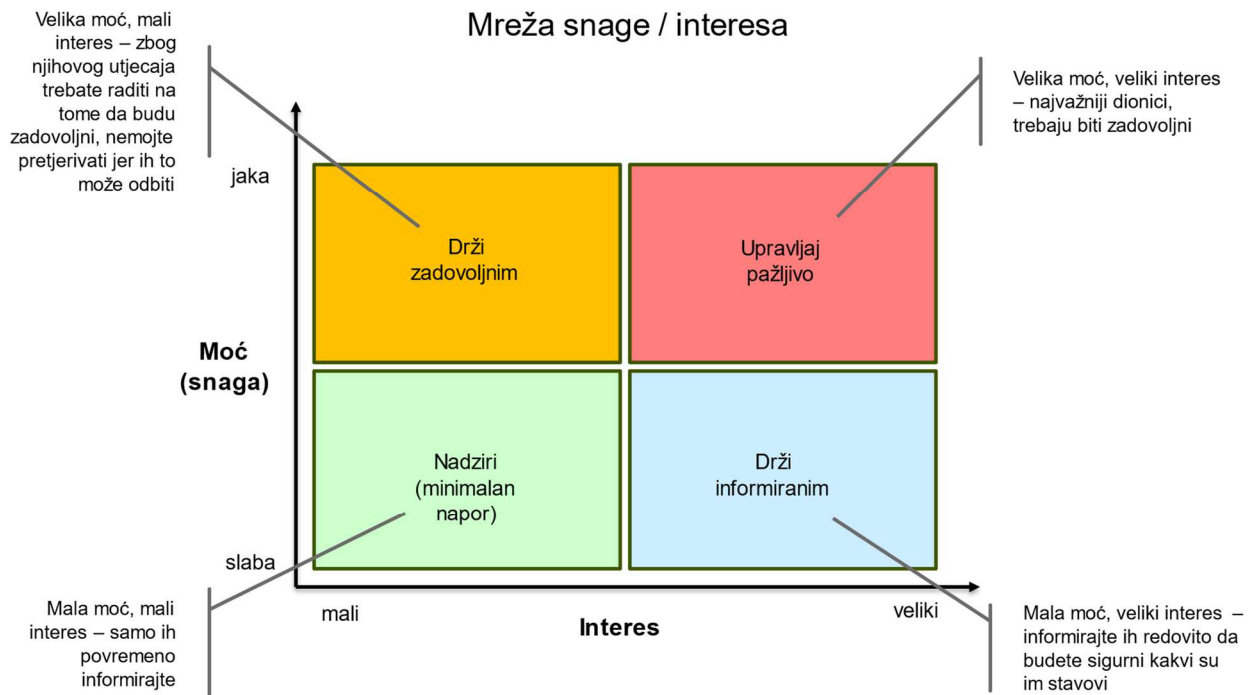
Mreža snage / interesa

Velika moć, mali interes – zbog njihovog utjecaja trebate raditi na tome da budu zadovoljni, nemojte pretjerivati jer ih to može odbiti

Velika moć, veliki interes – najvažniji dionici, trebaju biti zadovoljni

jaka

Drži zadovoljnim

Upravljaj pažljivo

Moć (snaga)

Nadziri (minimalan napor)

Drži informiranim

slaba

mali

Interes

veliki

Mala moć, mali interes – samo ih povremeno informirajte

Mala moć, veliki interes – informirajte ih redovito da budete sigurni kakvi su im stavovi